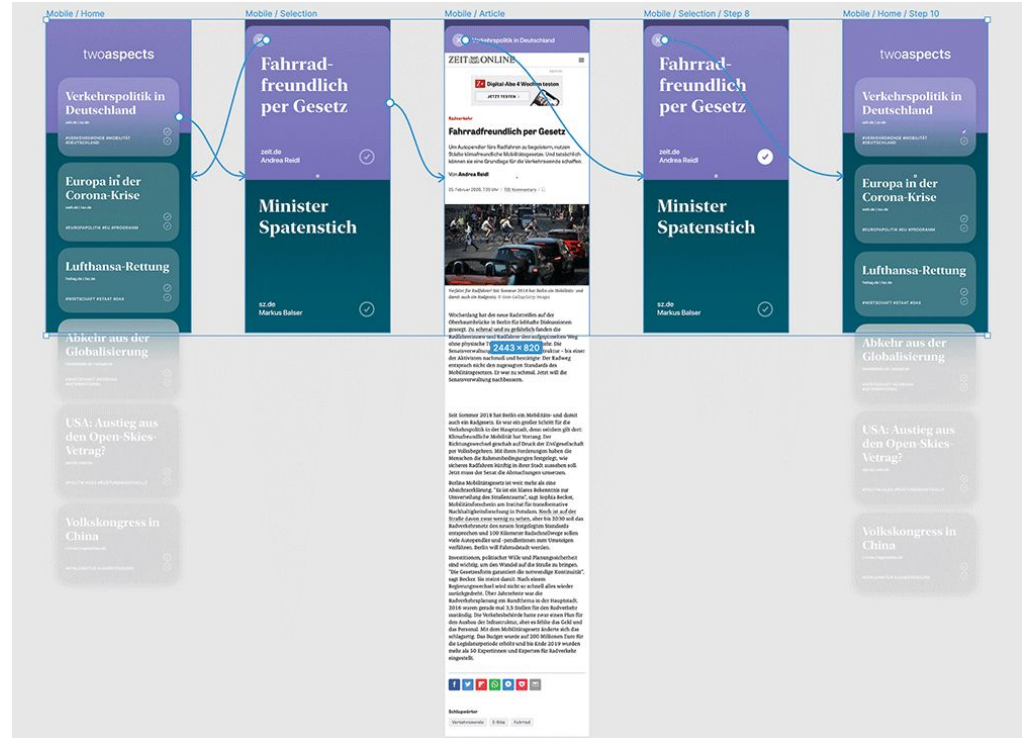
Mobile / Home

twoaspects

Verkehrspolitik in Deutschland

#VERKEHRSWENDE #MOBILITÄT #DEUTSCHLAND

Europa in der Corona-Krise

#EUROPAPOLITIK #EU #PROGRAMM

Lufthansa-Rettung

#WIRTSCHAFT #STAAT #DAX

Abkehr aus der Globalisierung

USA: Austieg aus den Open-Skies-Vetrag?

Volkskongress in China

Mobile / Selection

Fahrrad-freundlich per Gesetz

zeit.de
Andrea Reidl

Minister Spatenstich

sz.de
Markus Balser

Mobile / Article

Verkehrspolitik in Deutschland

ZEIT ONLINE

Digital-Abo 4 Wochen testen

JETZT TESTEN

Radverkehr

Fahrradfreundlich per Gesetz

Von Andrea Reidl

2443 × 820

Schlagwörter

Verkehrswende E-Bike Fahrrad

Mobile / Selection / Step 8

Fahrrad-freundlich per Gesetz

zeit.de
Andrea Reidl

Minister Spatenstich

sz.de
Markus Balser

Mobile / Home / Step 10

twoaspects

Verkehrspolitik in Deutschland

#VERKEHRSWENDE #MOBILITÄT #DEUTSCHLAND

Europa in der Corona-Krise

#EUROPAPOLITIK #EU #PROGRAMM

Lufthansa-Rettung

#WIRTSCHAFT #STAAT #DAX

Abkehr aus der Globalisierung

USA: Austieg aus den Open-Skies-Vetrag?

Volkskongress in China